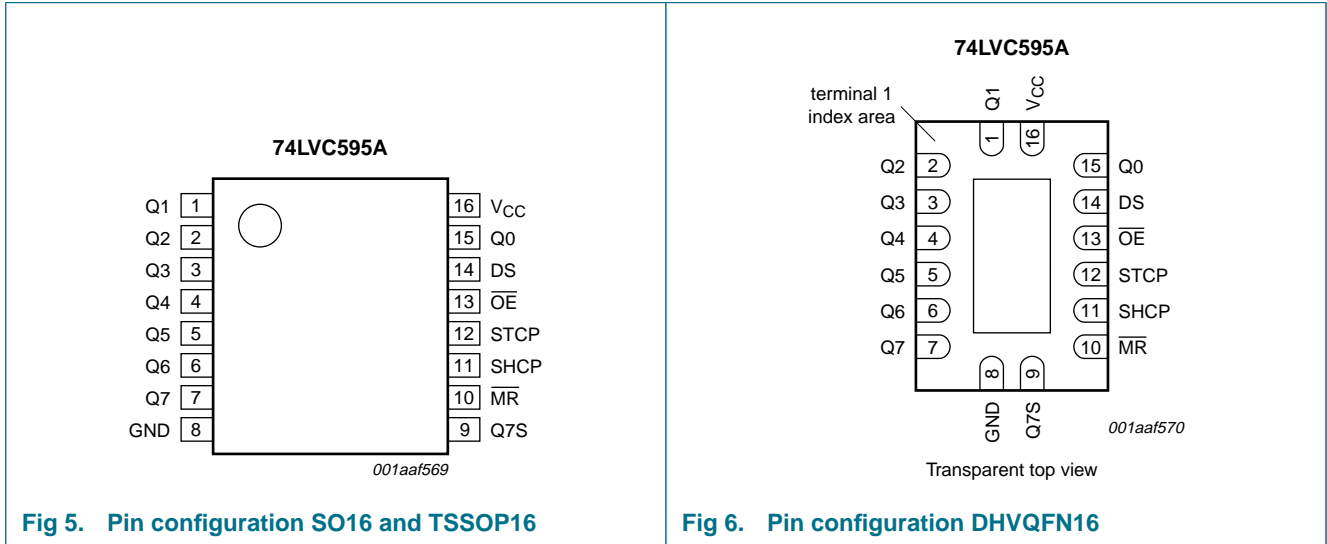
74LVC595A

| | | | |
|---|---|---|---|
| Q1 | 1 | 16 | $V_{CC}$ |
| Q2 | 2 | 15 | Q0 |
| Q3 | 3 | 14 | DS |
| Q4 | 4 | 13 | $\overline{OE}$ |
| Q5 | 5 | 12 | STCP |
| Q6 | 6 | 11 | SHCP |
| Q7 | 7 | 10 | $\overline{MR}$ |
| GND | 8 | 9 | Q7S |

001aaf569

Fig 5. Pin configuration SO16 and TSSOP16

74LVC595A

terminal 1 index area

Q1 1
$V_{CC}$ 16

| | | | |
|---|---|---|---|
| Q2 | 2 | 15 | Q0 |
| Q3 | 3 | 14 | DS |
| Q4 | 4 | 13 | $\overline{OE}$ |
| Q5 | 5 | 12 | STCP |
| Q6 | 6 | 11 | SHCP |
| Q7 | 7 | 10 | $\overline{MR}$ |

8 GND
9 Q7S

001aaf570

Transparent top view

Fig 6. Pin configuration DHVQFN16